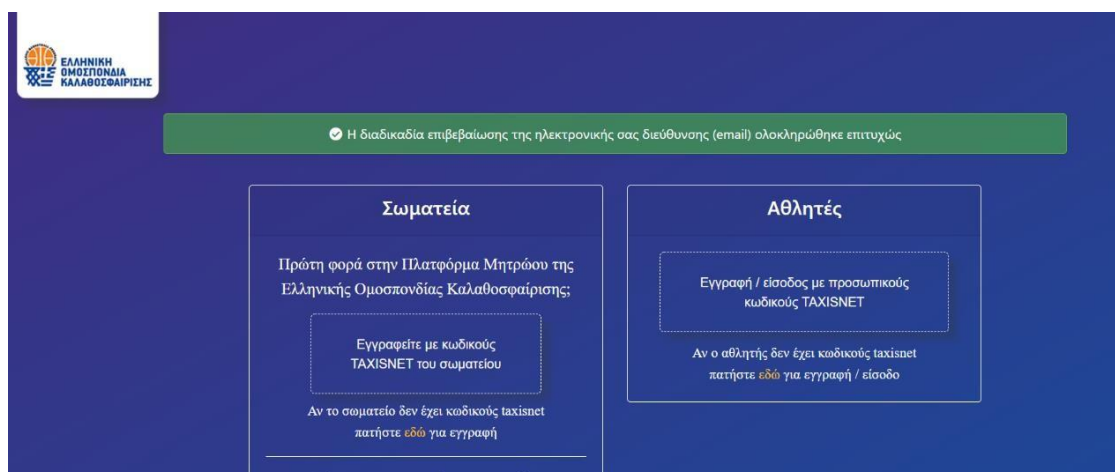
ΕΛΛΗΝΙΚΗ ΟΜΟΣΠΟΝΔΙΑ ΚΑΛΑΘΟΣΦΑΙΡΙΣΗΣ

Η διαδικαδία επιβεβαίωσης της ηλεκτρονικής σας διεύθυνσης (email) ολοκληρώθηκε επιτυχώς

Σωματεία

Πρώτη φορά στην Πλατφόρμα Μητρώου της Ελληνικής Ομοσπονδίας Καλαθοσφαίρισης;

Εγγραφείτε με κωδικούς TAXISNET του σωματείου

Αν το σωματείο δεν έχει κωδικούς taxisnet πατήστε εδώ για εγγραφή

Αθλητές

Εγγραφή / είσοδος με προσωπικούς κωδικούς TAXISNET

Αν ο αθλητής δεν έχει κωδικούς taxisnet πατήστε εδώ για εγγραφή / είσοδο